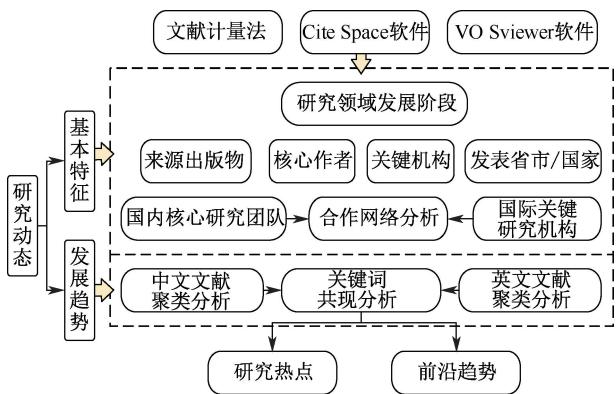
文献计量法

Cite Space软件

VO Sviewer软件

研究动态

基本特征

发展趋势

研究领域发展阶段

来源出版物

核心作者

关键机构

发表省市/国家

国内核心研究团队

合作网络分析

国际关键研究机构

中文文献聚类分析

关键词共现分析

英文文献聚类分析

研究热点

前沿趋势